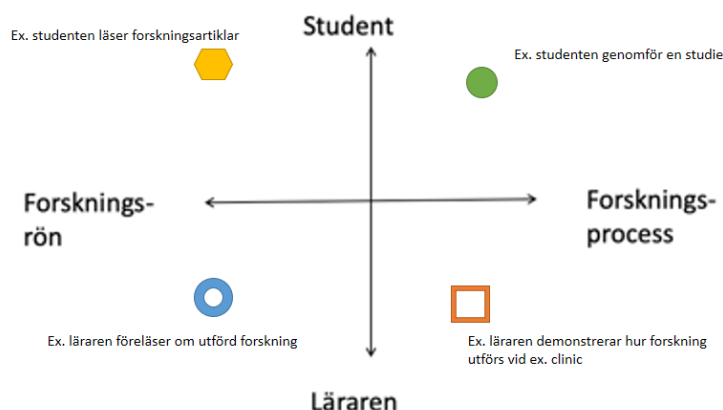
Student

Ex. studenten läser forskningsartiklar

Ex. studenten genomför en studie

Forsknings-
rön

Forsknings-
process

Ex. läraren föreläser om utförd forskning

Ex. läraren demonstrerar hur forskning utförs vid ex. clinic

Läraren